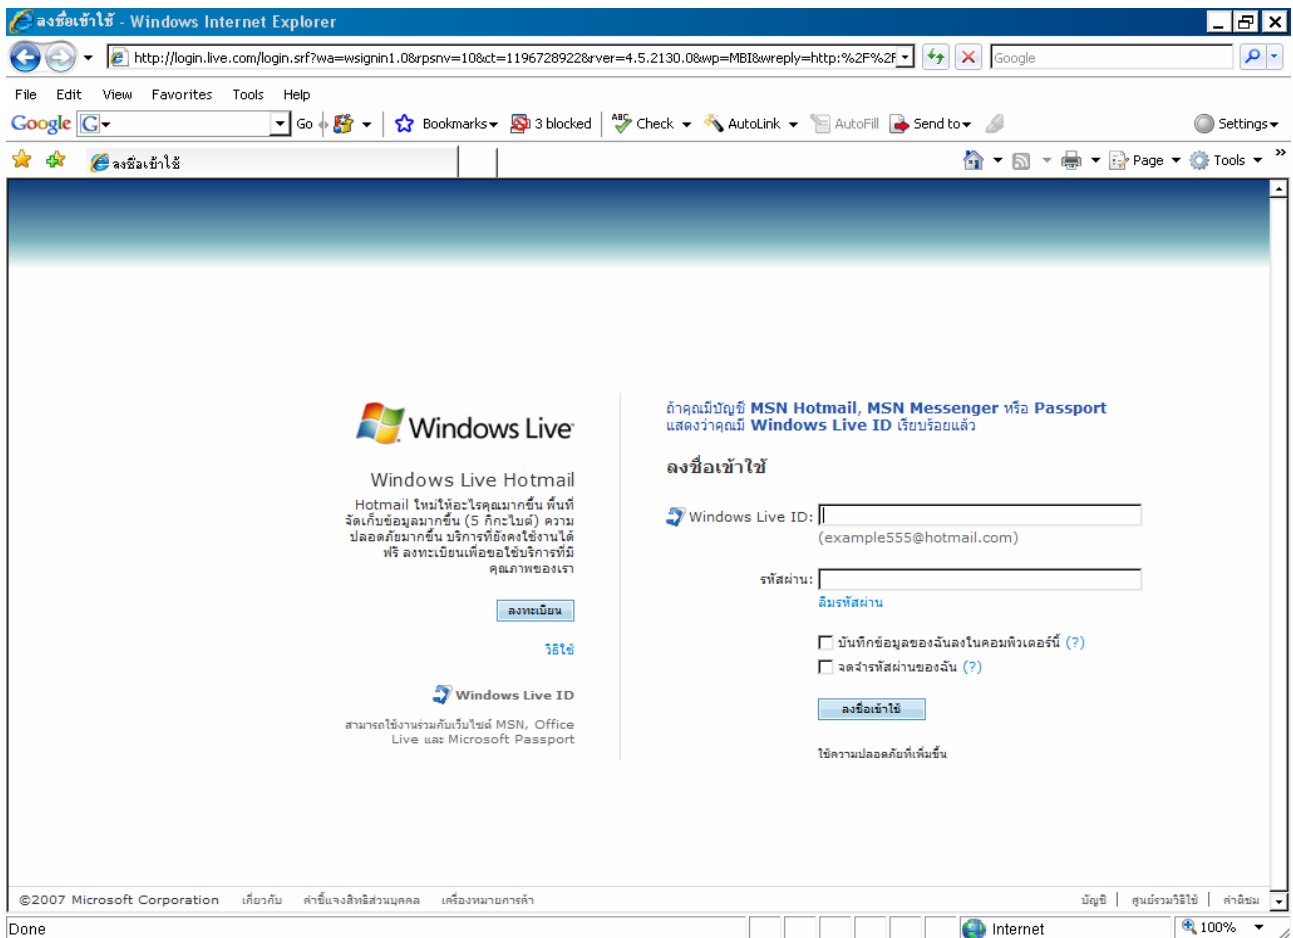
ลงชื่อเข้าใช้ - Windows Internet Explorer

http://login.live.com/login.srf?wa=wsignin1.0&rpsnv=10&ct=1196728922&rver=4.5.2130.0&wp=MBI&wreply=http:%2F%2F

Google

File Edit View Favorites Tools Help

Google G Go Bookmarks 3 blocked Check AutoLink AutoFill Send to Settings

ลงชื่อเข้าใช้

Page Tools

Windows Live

Windows Live Hotmail

Hotmail ใหม่ให้อะไรคุณมากขึ้น พื้นที่จัดเก็บข้อมูลมากขึ้น (5 กิกะไบต์) ความปลอดภัยมากขึ้น บริการที่ยังคงใช้งานได้ฟรี ลงทะเบียนเพื่อขอใช้บริการที่มีคุณภาพของเรา

ลงทะเบียน

วิธีใช้

Windows Live ID

สามารถใช้งานร่วมกับเว็บไซต์ MSN, Office Live และ Microsoft Passport

ถ้าคุณมีบัญชี MSN Hotmail, MSN Messenger หรือ Passport แสดงว่าคุณมี Windows Live ID เรียบร้อยแล้ว

ลงชื่อเข้าใช้

Windows Live ID:

(example555@hotmail.com)

รหัสผ่าน:

ลืมรหัสผ่าน

บันทึกข้อมูลของฉันลงในคอมพิวเตอร์นี้ (?)

จดจำรหัสผ่านของฉัน (?)

ลงชื่อเข้าใช้

ใช้ความปลอดภัยที่เพิ่มขึ้น

©2007 Microsoft Corporation เกี่ยวกับ คำชี้แจงสิทธิส่วนบุคคล เครื่องหมายการค้า บัญชี ศูนย์รวมวิธีใช้ คำติชม

Done Internet 100%